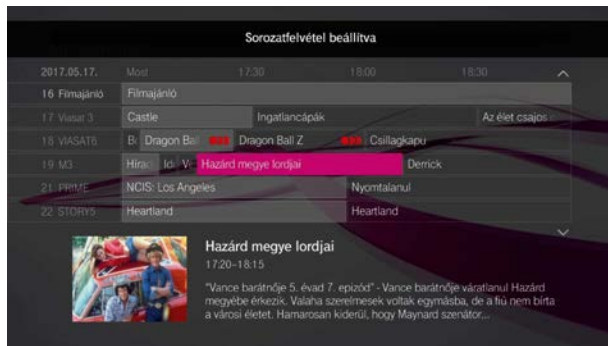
Sorozatfelvétel beállítva

| 2017.05.17. | Most | 17:30 | 18:00 | 18:30 |
|---|---|---|---|---|
| 16 Filmajánló | Filmajánló | | | |
| 17 Viasat 3 | Castle | Ingatlancápák | | Az élet csajos |
| 18 VIASAT6 | B | Dragon Ball | Dragon Ball Z | Csillagkapu |
| 19 M3 | Hírad | Id | V | Hazárd megye lordjai | Derrick |
| 21 PRIME | NCIS: Los Angeles | | Nyomtalanul | |
| 22 STORY5 | Heartland | | Heartland | |

Hazárd megye lordjai
17:20–18:15
"Vance barátnője 5. évad 7. epizód" - Vance barátnője váratlanul Hazárd megyébe érkezik. Valaha szerelmesek voltak egymásba, de a fiú nem birta a városi életet. Hamarosan kiderül, hogy Maynard szenátor...